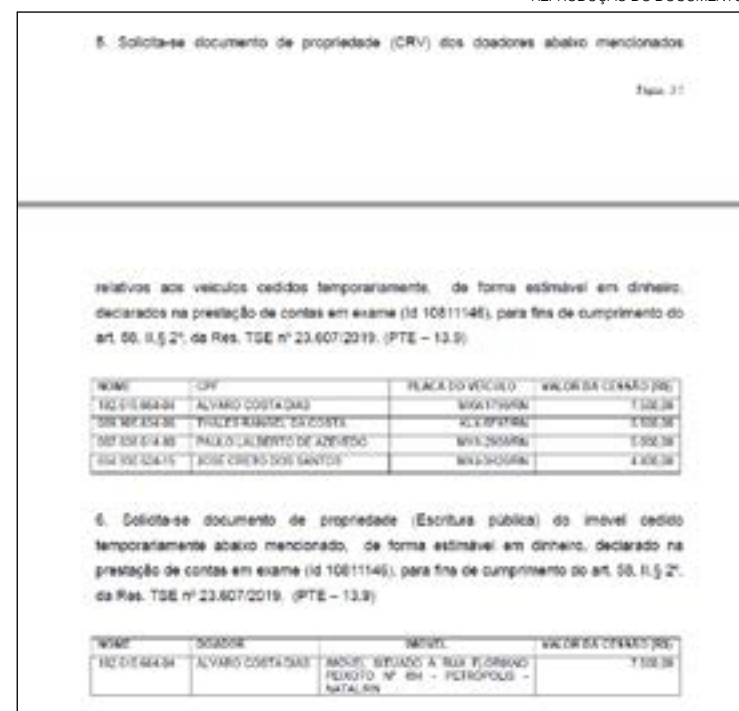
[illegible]

5. Solicita-se documento de propriedade (CRV) dos doadores abaixo mencionados

Pagina 3/7

relativos aos veículos cedidos temporariamente, de forma estimável em dinheiro, declarados na prestação de contas em exame (id 10811146), para fins de cumprimento do art. 58, II,§ 2º, da Res. TSE nº 23.607/2019. (PTE – 13.9)

| NOME | CPF | PLACA DO VEÍCULO | VALOR DA CESSÃO (R$) |
|---|---|---|---|
| 182.015.664-04 | ALVARO COSTA DIAS | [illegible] | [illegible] |
| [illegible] | THALES RAMSSEL DA COSTA | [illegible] | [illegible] |
| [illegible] | PAULO LALBERTO DE AZEVEDO | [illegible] | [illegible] |
| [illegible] | JOSE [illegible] DOS SANTOS | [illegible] | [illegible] |

6. Solicita-se documento de propriedade (Escritura pública) do imóvel cedido temporariamente abaixo mencionado, de forma estimável em dinheiro, declarado na prestação de contas em exame (id 10811146), para fins de cumprimento do art. 58, II,§ 2º, da Res. TSE nº 23.607/2019. (PTE – 13.9)

| NOME | DOADOR | IMÓVEL | VALOR DA CESSÃO (R$) |
|---|---|---|---|
| 182.015.664-04 | ALVARO COSTA DIAS | IMÓVEL SITUADO A RUA FLORIANO PEIXOTO Nº 694 – PETRÓPOLIS – NATAL/RN | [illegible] |